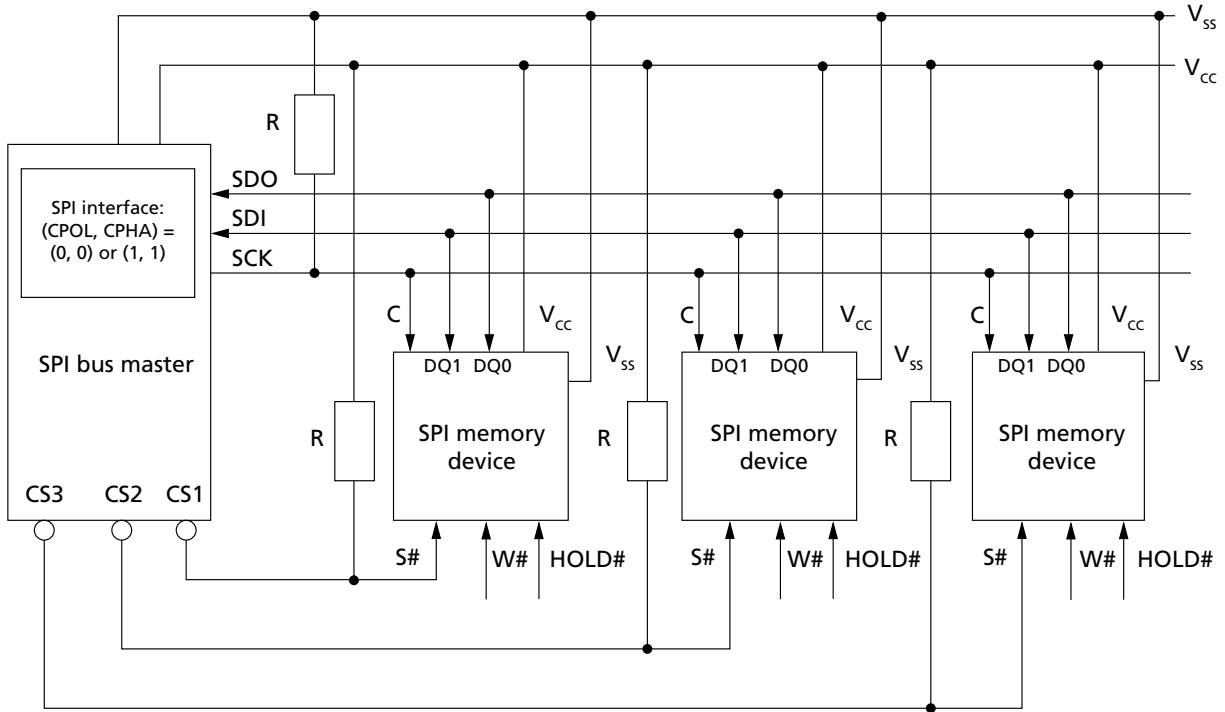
$V_{SS}$

$V_{CC}$

R

SDO

SPI interface: (CPOL, CPHA) = (0, 0) or (1, 1)

SDI

SCK

C

$V_{CC}$

C

$V_{CC}$

C

$V_{CC}$

DQ1 DQ0

$V_{SS}$

DQ1 DQ0

$V_{SS}$

DQ1 DQ0

$V_{SS}$

SPI bus master

R

SPI memory device

R

SPI memory device

R

SPI memory device

CS3 CS2 CS1

S#

W#

HOLD#

S#

W#

HOLD#

S#

W#

HOLD#